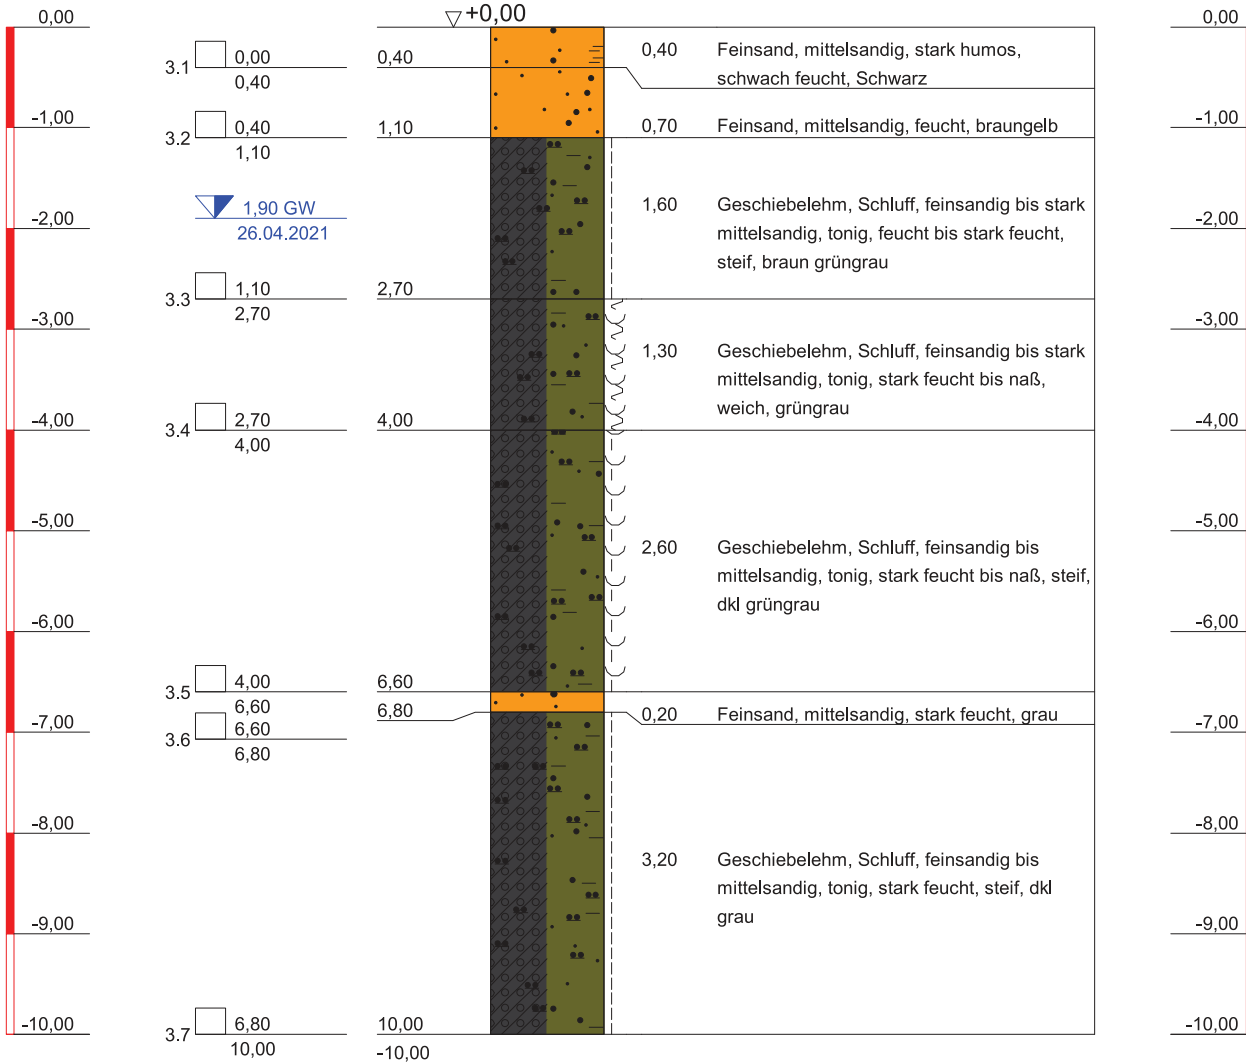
0,00
-1,00
-2,00
-3,00
-4,00
-5,00
-6,00
-7,00
-8,00
-9,00
-10,00

3.1 0,00
0,40
3.2 0,40
1,10
1,90 GW
26.04.2021
3.3 1,10
2,70
3.4 2,70
4,00
3.5 4,00
6,60
3.6 6,60
6,80
3.7 6,80
10,00

+0,00
0,40
1,10
2,70
4,00
6,60
6,80
10,00
-10,00

0,40 Feinsand, mittelsandig, stark humos, schwach feucht, Schwarz

0,70 Feinsand, mittelsandig, feucht, braungelb

1,60 Geschiebelehm, Schluff, feinsandig bis stark mittelsandig, tonig, feucht bis stark feucht, steif, braun grüngrau

1,30 Geschiebelehm, Schluff, feinsandig bis stark mittelsandig, tonig, stark feucht bis naß, weich, grüngrau

2,60 Geschiebelehm, Schluff, feinsandig bis mittelsandig, tonig, stark feucht bis naß, steif, dkl grüngrau

0,20 Feinsand, mittelsandig, stark feucht, grau

3,20 Geschiebelehm, Schluff, feinsandig bis mittelsandig, tonig, stark feucht, steif, dkl grau

0,00
-1,00
-2,00
-3,00
-4,00
-5,00
-6,00
-7,00
-8,00
-9,00
-10,00